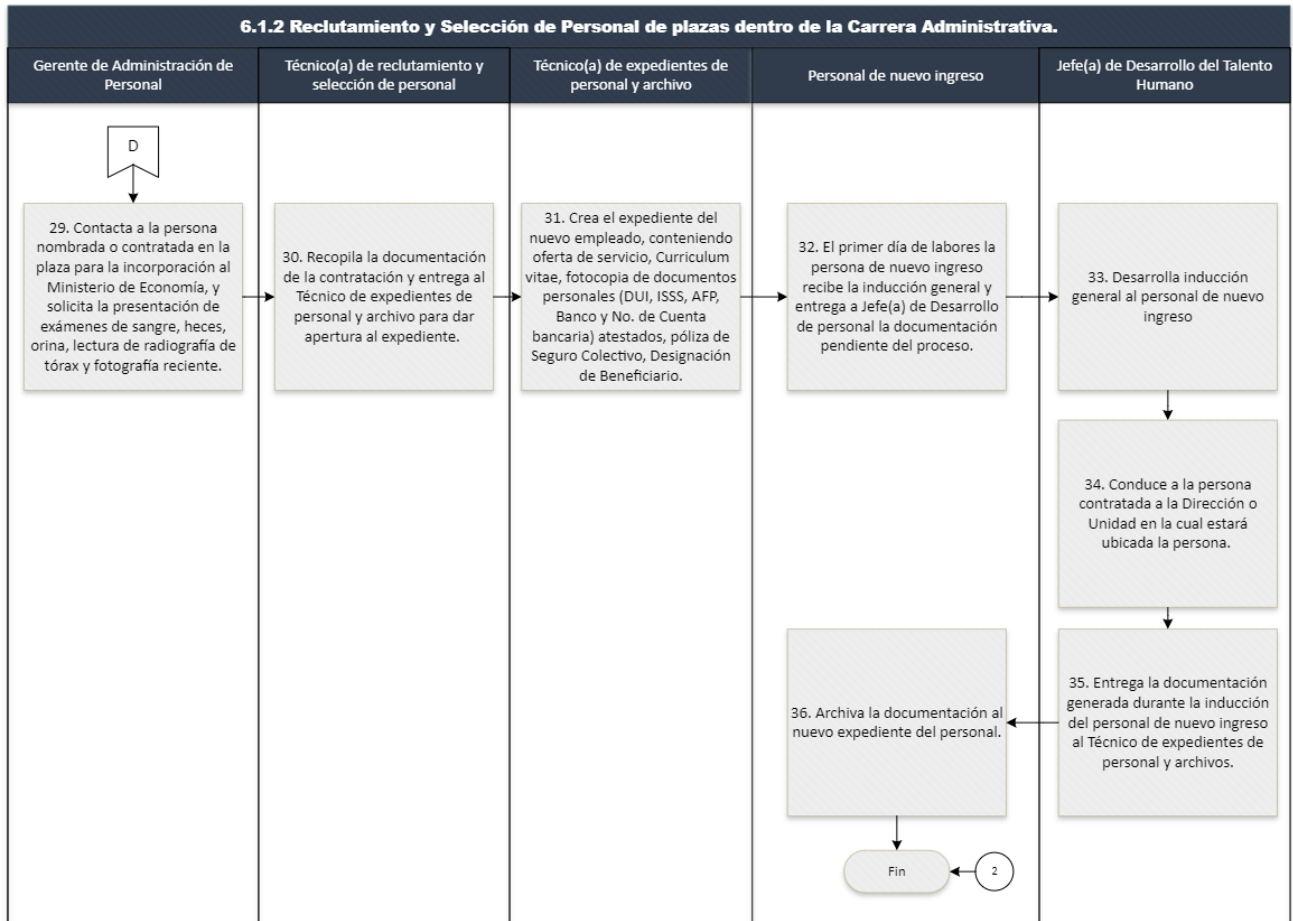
6.1.2 Reclutamiento y Selección de Personal de plazas dentro de la Carrera Administrativa.

Gerente de Administración de Personal

Técnico(a) de reclutamiento y selección de personal

Técnico(a) de expedientes de personal y archivo

Personal de nuevo ingreso

Jefe(a) de Desarrollo del Talento Humano

D

29. Contacta a la persona nombrada o contratada en la plaza para la incorporación al Ministerio de Economía, y solicita la presentación de exámenes de sangre, heces, orina, lectura de radiografía de tórax y fotografía reciente.

30. Recopila la documentación de la contratación y entrega al Técnico de expedientes de personal y archivo para dar apertura al expediente.

31. Crea el expediente del nuevo empleado, conteniendo oferta de servicio, Curriculum vitae, fotocopia de documentos personales (DUI, ISSS, AFP, Banco y No. de Cuenta bancaria) atestados, póliza de Seguro Colectivo, Designación de Beneficiario.

32. El primer día de labores la persona de nuevo ingreso recibe la inducción general y entrega a Jefe(a) de Desarrollo de personal la documentación pendiente del proceso.

33. Desarrolla inducción general al personal de nuevo ingreso

34. Conduce a la persona contratada a la Dirección o Unidad en la cual estará ubicada la persona.

35. Entrega la documentación generada durante la inducción del personal de nuevo ingreso al Técnico de expedientes de personal y archivos.

36. Archiva la documentación al nuevo expediente del personal.

Fin

2